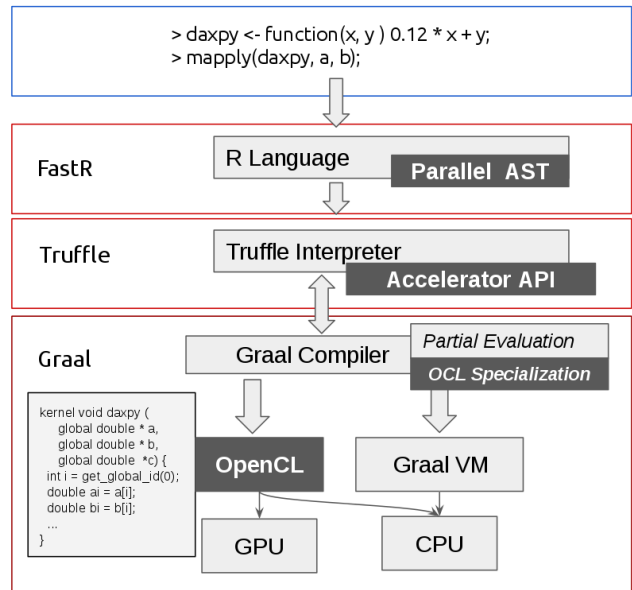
> daxpy <- function(x, y ) 0.12 * x + y;
> mapply(daxpy, a, b);

FastR

R Language

Parallel AST

Truffle

Truffle Interpreter

Accelerator API

Graal

Graal Compiler

Partial Evaluation

OCL Specialization

kernel void daxpy (
global double * a,
global double * b,
global double *c) {
int i = get_global_id(0);
double ai = a[i];
double bi = b[i];
...
}

OpenCL

Graal VM

GPU

CPU